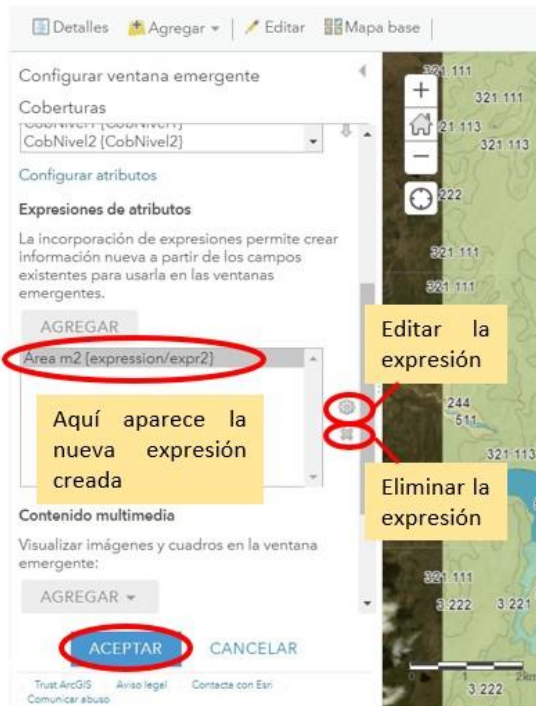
Detalles Agregar | Editar Mapa base

Configurar ventana emergente

Coberturas

CobNivel1 {CobNivel1}
CobNivel2 {CobNivel2}

Configurar atributos

Expresiones de atributos

La incorporación de expresiones permite crear información nueva a partir de los campos existentes para usarla en las ventanas emergentes.

AGREGAR

Area m2 {expression/expr2}

Aquí aparece la nueva expresión creada

Editar la expresión

Eliminar la expresión

Contenido multimedia

Visualizar imágenes y cuadros en la ventana emergente:

AGREGAR

ACEPTAR CANCELAR

Trust ArcGIS Aviso legal Contacte con Esri Comunicar abuso

321.111
321.111
321.113
321.113
222
321.111
321.111
244
511
321.113
321.111
3.222 3.221
0 1 2km
3.222